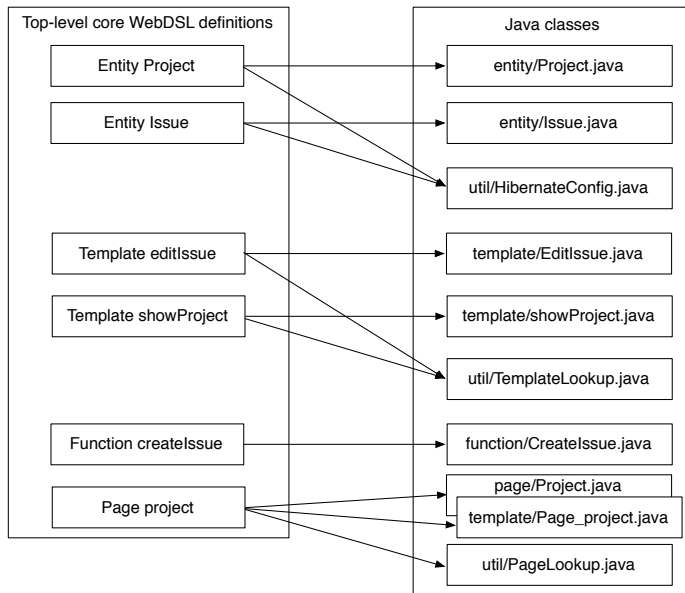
Top-level core WebDSL definitions

Entity Project

Entity Issue

Template editIssue

Template showProject

Function createIssue

Page project

Java classes

entity/Project.java

entity/Issue.java

util/HibernateConfig.java

template/EditIssue.java

template/showProject.java

util/TemplateLookup.java

function/CreateIssue.java

page/Project.java

template/Page_project.java

util/PageLookup.java